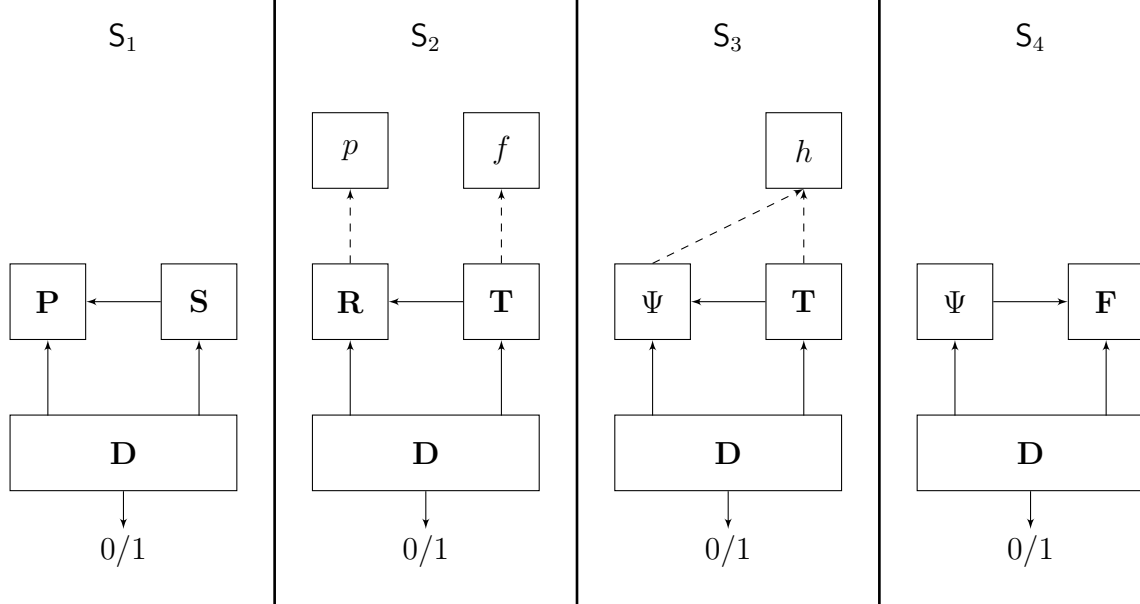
$\mathsf{S}_1$

$\mathbf{P}$ $\mathbf{S}$

$\mathbf{D}$

$0/1$

$\mathsf{S}_2$

$p$ $f$

$\mathbf{R}$ $\mathbf{T}$

$\mathbf{D}$

$0/1$

$\mathsf{S}_3$

$h$

$\Psi$ $\mathbf{T}$

$\mathbf{D}$

$0/1$

$\mathsf{S}_4$

$\Psi$ $\mathbf{F}$

$\mathbf{D}$

$0/1$